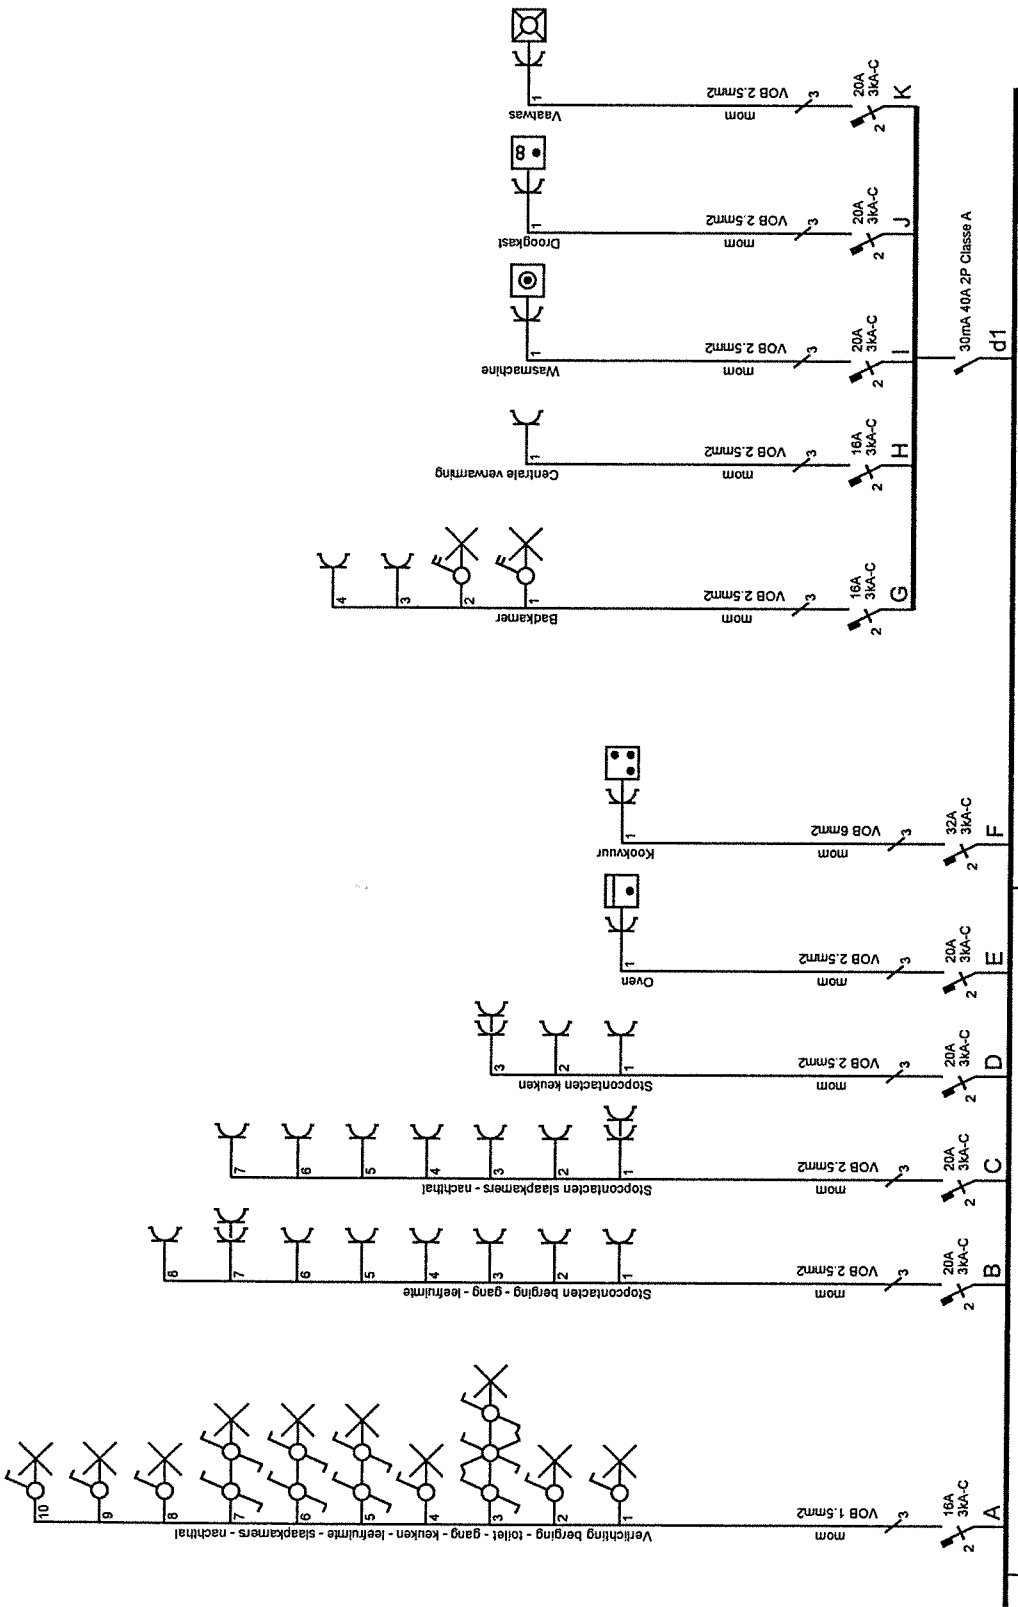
Vaatwas
1
VOB 2.5mm2
mom
3
20A 3kA-C
K
2

Droogkast
1
VOB 2.5mm2
mom
3
20A 3kA-C
J
2

30mA 40A 2P Classe A
d1

Wasmachine
1
VOB 2.5mm2
mom
3
20A 3kA-C
I
2

Centrale verwarming
1
VOB 2.5mm2
mom
3
16A 3kA-C
H
2

Badkamer
1
2
3
4
VOB 2.5mm2
mom
3
16A 3kA-C
G
2

Kookvuur
1
VOB 6mm2
mom
3
32A 3kA-C
F
2

Oven
1
VOB 2.5mm2
mom
3
20A 3kA-C
E
2

Stopcontacten keuken
1
2
3
VOB 2.5mm2
mom
3
20A 3kA-C
D
2

Stopcontacten slaapkamers - nachthal
1
2
3
4
5
6
7
VOB 2.5mm2
mom
3
20A 3kA-C
C
2

Stopcontacten berging - gang - leefruimte
1
2
3
4
5
6
7
8
VOB 2.5mm2
mom
3
20A 3kA-C
B
2

Verlichting berging - toilet - gang - keuken - leefruimte - slaapkamers - nachthal
1
2
3
4
5
6
7
8
9
10
VOB 1.5mm2
mom
3
16A 3kA-C
A
2